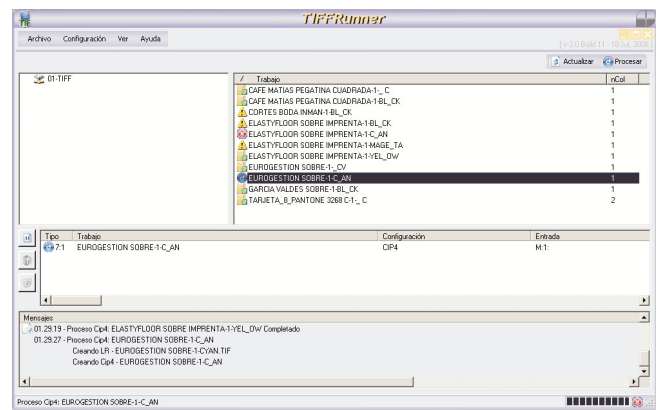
TIFFRunner

Archivo Configuración Ver Ayuda

[ v 2.0 Build 11 - 18 Jul 2006 ]

Actualizar Procesar

01-TIFF

| / Trabajo | nCol |
|---|---|
| CAFE MATIAS PEGATINA CUADRADA-1-_C | 1 |
| CAFE MATIAS PEGATINA CUADRADA-1-BL_CK | 1 |
| CORTES BODA INMAN-1-BL_CK | 1 |
| ELASTYFLOOR SOBRE IMPRENTA-1-BL_CK | 1 |
| ELASTYFLOOR SOBRE IMPRENTA-1-C_AN | 1 |
| ELASTYFLOOR SOBRE IMPRENTA-1-MAGE_TA | 1 |
| ELASTYFLOOR SOBRE IMPRENTA-1-YEL_OW | 1 |
| EUROGESTION SOBRE-1-_CV | 1 |
| EUROGESTION SOBRE-1-C_AN | 1 |
| GARCIA VALDES SOBRE-1-BL_CK | 1 |
| TARJETA_8_PANTONE 3260 C-1-_C | 2 |

| Tipo | Trabajo | Configuración | Entrada |
|---|---|---|---|
| 7:1 | EUROGESTION SOBRE-1-C_AN | CIP4 | M:1: |

Mensajes
01.29.19 - Proceso Cip4: ELASTYFLOOR SOBRE IMPRENTA-1-YEL_OW Completado
01.29.27 - Proceso Cip4: EUROGESTION SOBRE-1-C_AN
Creando LR - EUROGESTION SOBRE-1-CYAN.TIF
Creando Cip4 - EUROGESTION SOBRE-1-C_AN

Proceso Cip4: EUROGESTION SOBRE-1-C_AN